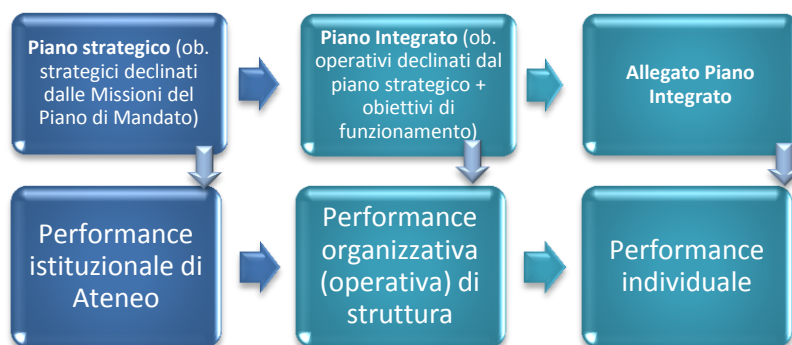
Piano strategico (ob. strategici declinati dalle Missioni del Piano di Mandato)

Piano Integrato (ob. operativi declinati dal piano strategico + obiettivi di funzionamento)

Allegato Piano Integrato

Performance istituzionale di Ateneo

Performance organizzativa (operativa) di struttura

Performance individuale